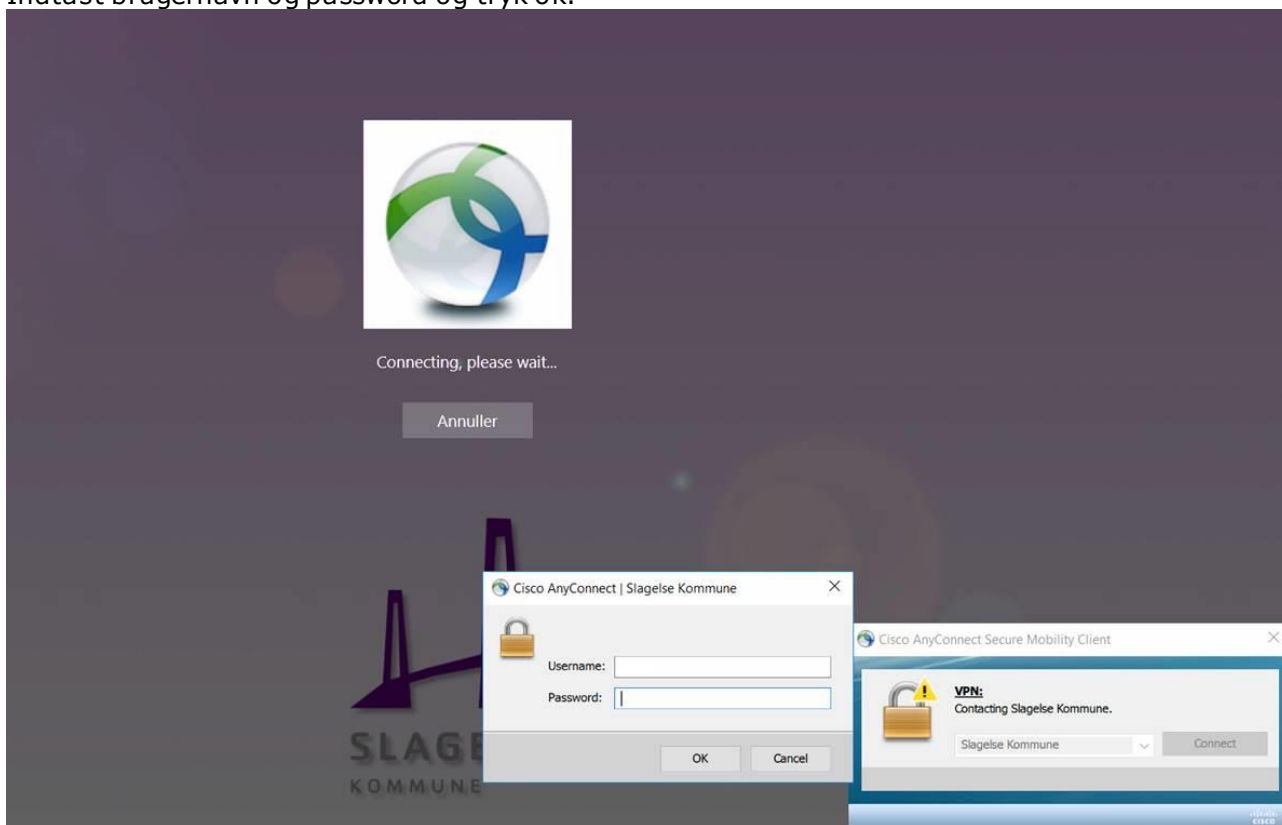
Indtast brugernavn og password og tryk ok.

Connecting, please wait...

Annuller

Cisco AnyConnect | Slagelse Kommune

Username:

Password:

OK

Cancel

SLAGE

KOMMUNE

Cisco AnyConnect Secure Mobility Client

VPN:
Contacting Slagelse Kommune.

Slagelse Kommune

Connect